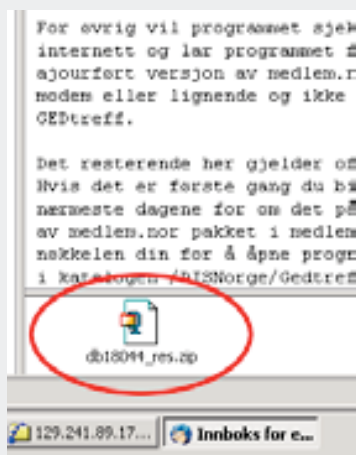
For øvrig vil programmet sjek
internett og lar programmet f
ajourført versjon av medlem.r
modem eller lignende og ikke
GEDtreff.

Det resterende her gjelder of
Hvis det er første gang du b
nærmeste dagene for om det p
av medlem.nor pakket i medlem
nøkkelen din for å åpne progr
i katalogen /DISNorge/Gedtref

db18044_res.zip

129.241.89.17... Innboks for e...